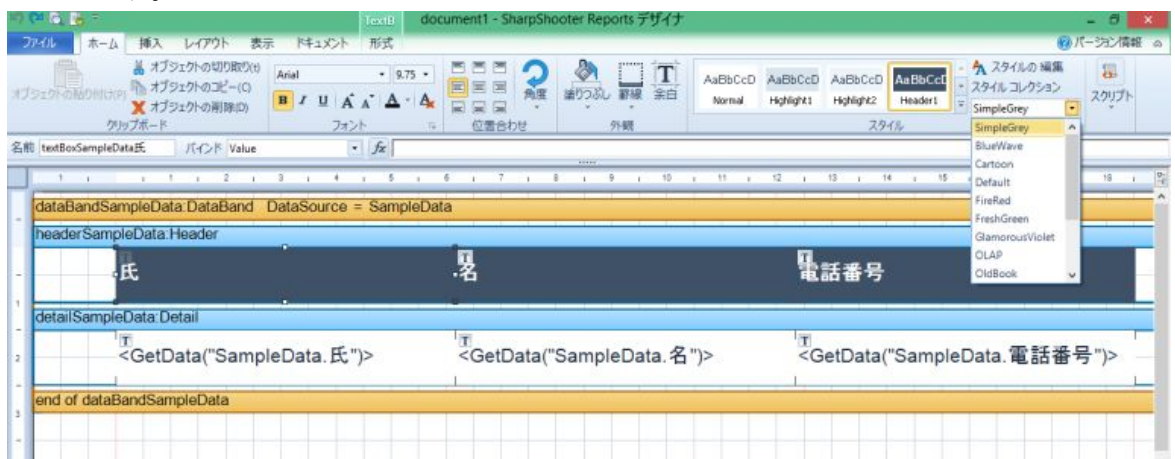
TextB document1 - SharpShooter Reports デザイナ

ファイル ホーム 挿入 レイアウト 表示 ドキュメント 形式 バージョン情報

オブジェクトの貼り付け(P) オブジェクトの切り取り(t) オブジェクトのコピー(C) オブジェクトの削除(D) クリップボード

Arial 9.75 B I U A A A A フォント

位置合わせ 角度

塗りつぶし 罫線 余白 外観

AaBbCcD Normal AaBbCcD Highlight1 AaBbCcD Highlight2 AaBbCcD Header1 スタイル

スタイルの 編集 スタイル コレクション SimpleGrey スクリプト

SimpleGrey
BlueWave
Cartoon
Default
FireRed
FreshGreen
GlamorousViolet
OLAP
OldBook

名前 textBoxSampleData氏 バインド Value $f_x$

dataBandSampleData:DataBand DataSource = SampleData

headerSampleData:Header

氏 名 電話番号

detailSampleData:Detail

<GetData("SampleData.氏")> <GetData("SampleData.名")> <GetData("SampleData.電話番号")>

end of dataBandSampleData